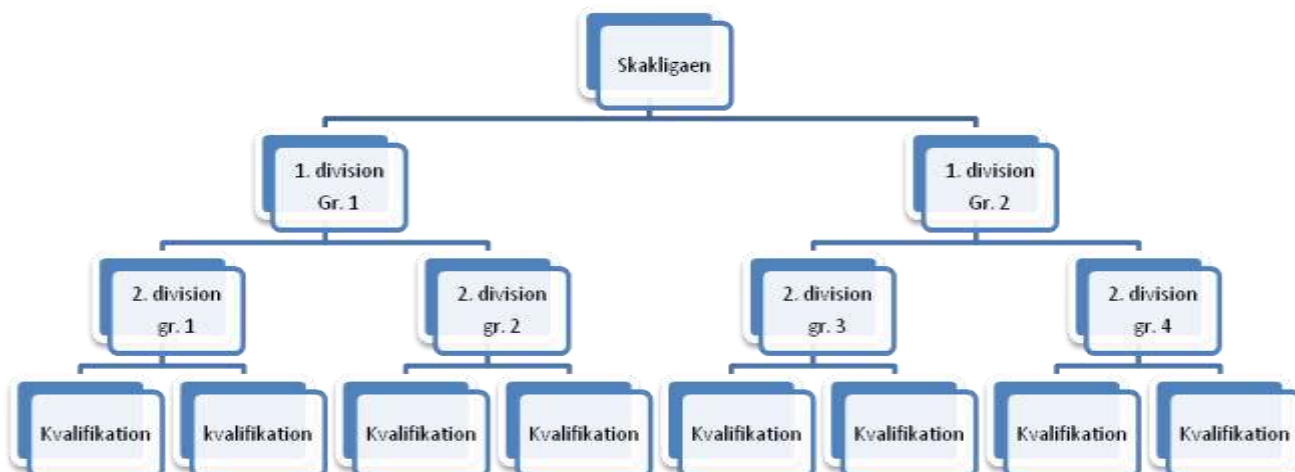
Skakligaen

1. division
Gr. 1

1. division
Gr. 2

2. division
gr. 1

2. division
gr. 2

2. division
gr. 3

2. division
gr. 4

Kvalifikation

kvalifikation

Kvalifikation

Kvalifikation

Kvalifikation

Kvalifikation

Kvalifikation

Kvalifikation